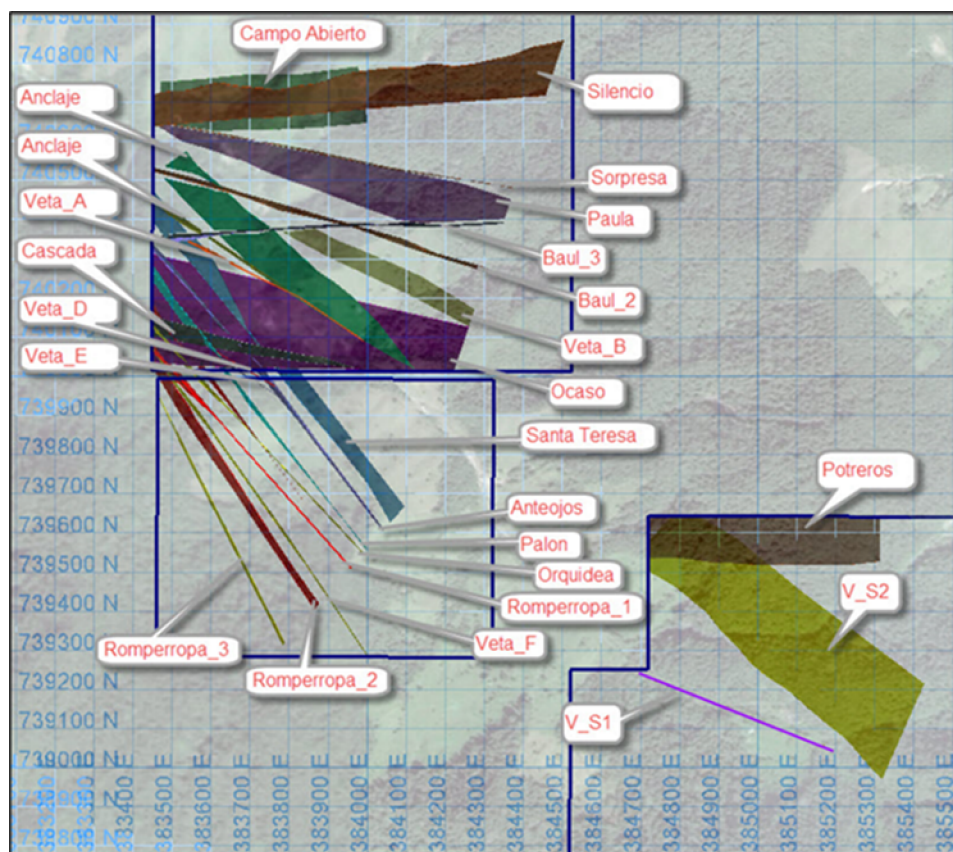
740900 N
740800 N
Campo Abierto
Silencio
Anclaje
Anclaje
Sorpresa
Paula
Veta_A
Baul_3
Cascada
Baul_2
Veta_D
Veta_B
Veta_E
Ocaso
739900 N
739800 N
Santa Teresa
739700 N
Potreros
739600 N
Anteojos
739500 N
Palon
Orquidea
739400 N
Romperropa_1
V_S2
739300 N
Veta_F
Romperropa_3
739200 N
Romperropa_2
739100 N
V_S1
739000 N
383400 E
383500 E
383600 E
383700 E
383800 E
383900 E
384000 E
384100 E
384200 E
384300 E
384400 E
384500 E
384600 E
384700 E
384800 E
384900 E
385000 E
385100 E
385200 E
385300 E
385400 E
385500 E